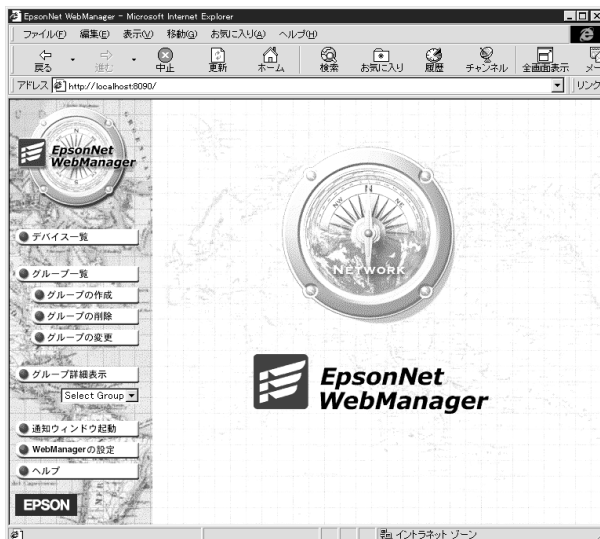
EpsonNet WebManager - Microsoft Internet Explorer

ファイル(F) 編集(E) 表示(V) 移動(G) お気に入り(A) ヘルプ(H)

戻る 進む 中止 更新 ホーム 検索 お気に入り 履歴 チャンネル 全画面表示 メー

アドレス http://localhost:8090/ リンク

EpsonNet WebManager

デバイス一覧

グループ一覧

グループの作成

グループの削除

グループの変更

グループ詳細表示

Select Group

通知ウィンドウ起動

WebManagerの設定

ヘルプ

EPSON

N NE NW

NETWORK

EpsonNet WebManager

イントラネット ゾーン